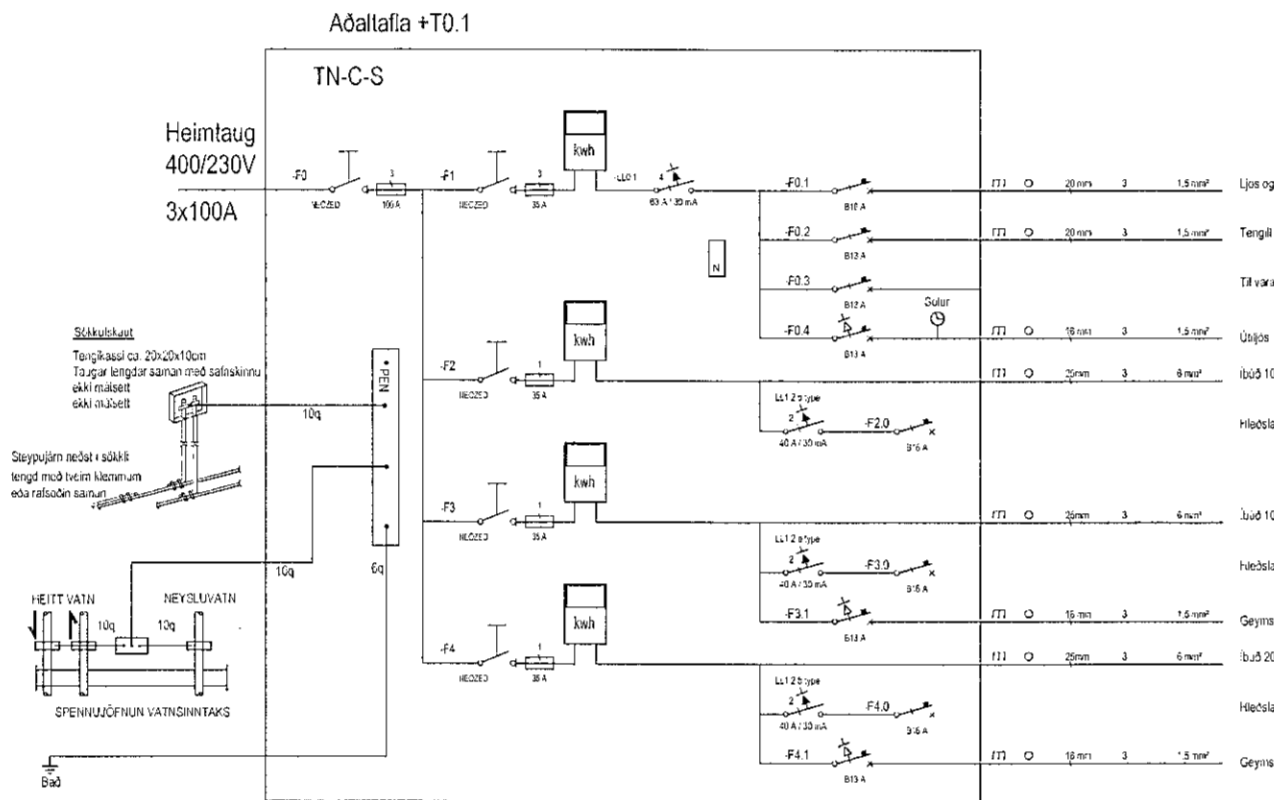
Aðaltafla +T0.1

TN-C-S

Heimtaug 400/230V

3x100A

-F0
NEOZED
3
100 A

-F1
NEOZED
3
35 A

kwh

-LL0.1
4
63 A / 30 mA

-F0.1
B10 A
20 mm
3
1,5 mm²
Ljos og

-F0.2
B13 A
20 mm
3
1,5 mm²
Tengil

-F0.3
B13 A
Til vara

N

-F0.4
B13 A
Solur
16 mm
3
1,5 mm²
Útiljós

Sökkulskaut
Tengikassi ca. 20x20x10cm
Taugar lengdar saman með safnskinnu
ekki mælsett
ekki mælsett

PEN

10q

-F2
NEOZED
1
35 A
kwh
25mm
3
6 mm²
íbúð 10

LL1.2 b type
2
40 A / 30 mA
-F2.0
B16 A
Hleðsla

Steypujárn neðst í sökkli
tengd með tveim klemmum
eða rafsoðin saman

-F3
NEOZED
1
35 A
kwh
25mm
3
6 mm²
íbúð 10

10q
6q

LL1.2 b type
2
40 A / 30 mA
-F3.0
B16 A
Hleðsla

HEITT VATN
NEYSLUVATN
10q
10q

-F3.1
B13 A
16 mm
3
1,5 mm²
Geyms

-F4
NEOZED
1
35 A
kwh
25mm
3
6 mm²
íbúð 20

SPENNUJÖFNUN VATNSINNTAKS

LL1.2 b type
2
40 A / 30 mA
-F4.0
B16 A
Hleðsla

-F4.1
B13 A
16 mm
3
1,5 mm²
Geyms

Bað